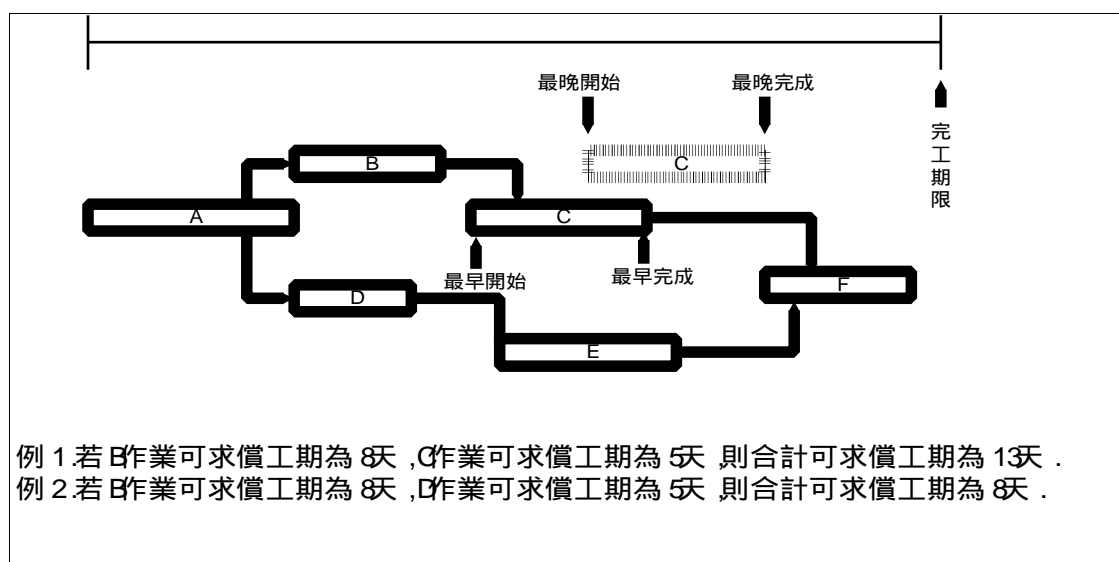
最晚開始
最晚完成
完工期限
B
C
A
C
D
最早開始
最早完成
F
E

例 1.若 B作業可求償工期為 8天 ,C作業可求償工期為 5天 ,則合計可求償工期為 13天 .
例 2.若 B作業可求償工期為 8天 ,D作業可求償工期為 5天 ,則合計可求償工期為 8天 .